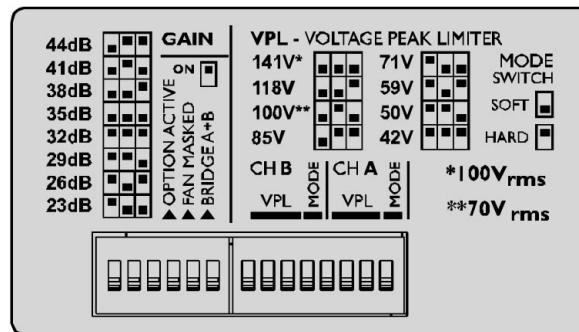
44dB
41dB
38dB
35dB
32dB
29dB
26dB
23dB

GAIN

ON

OPTION ACTIVE
FAN MASKED
BRIDGE A+B

VPL - VOLTAGE PEAK LIMITER

141V*
118V
100V**
85V

71V
59V
50V
42V

MODE
SWITCH

SOFT

HARD

CH B
VPL
MODE

CH A
VPL
MODE

*100V$_{rms}$

**70V$_{rms}$